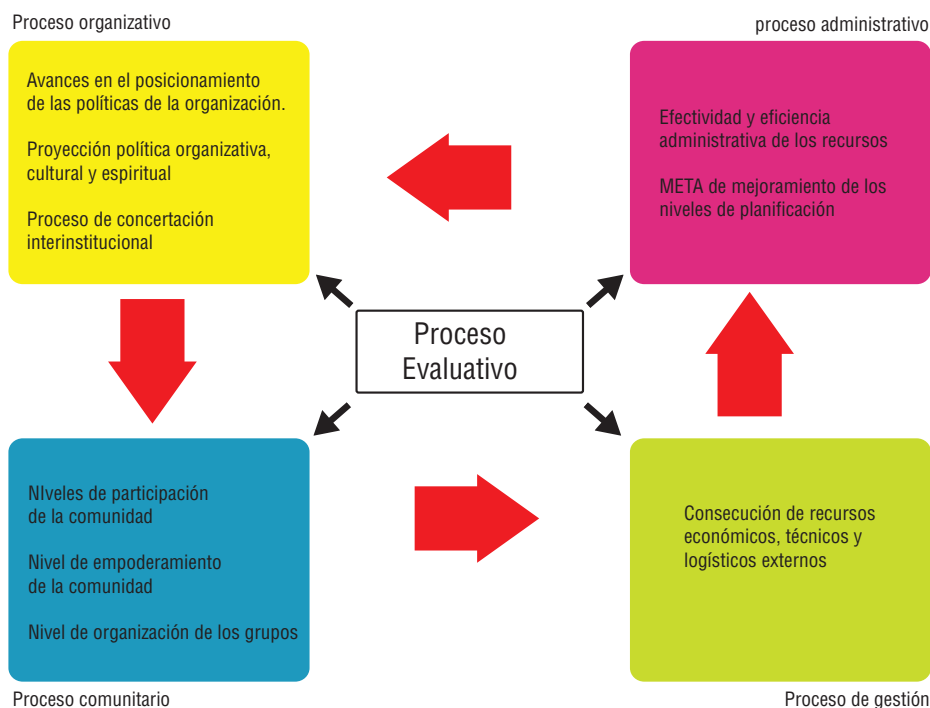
Proceso organizativo

Avances en el posicionamiento de las políticas de la organización.

Proyección política organizativa, cultural y espiritual

Proceso de concertación interinstitucional

proceso administrativo

Efectividad y eficiencia administrativa de los recursos

META de mejoramiento de los niveles de planificación

Proceso Evaluativo

NIveles de participación de la comunidad

Nivel de empoderamiento de la comunidad

Nivel de organización de los grupos

Proceso comunitario

Consecución de recursos económicos, técnicos y logísticos externos

Proceso de gestión